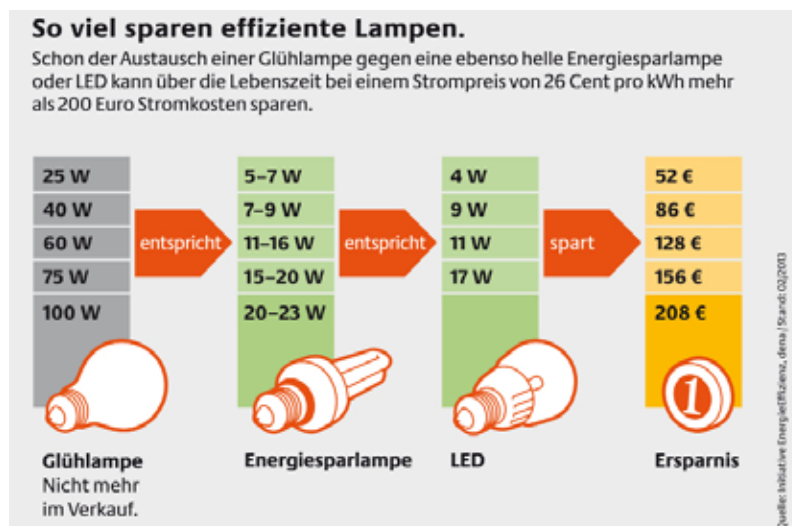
So viel sparen effiziente Lampen.

Schon der Austausch einer Glühlampe gegen eine ebenso helle Energiesparlampe oder LED kann über die Lebenszeit bei einem Strompreis von 26 Cent pro kWh mehr als 200 Euro Stromkosten sparen.

| Glühlampe | | Energiesparlampe | | LED | | Ersparnis |
|---|---|---|---|---|---|---|
| 25 W | | 5–7 W | | 4 W | | 52 € |
| 40 W | | 7–9 W | | 9 W | | 86 € |
| 60 W | entspricht | 11–16 W | entspricht | 11 W | spart | 128 € |
| 75 W | | 15–20 W | | 17 W | | 156 € |
| 100 W | | 20–23 W | | | | 208 € |

Glühlampe
Nicht mehr im Verkauf.

Energiesparlampe

LED

Ersparnis

Quelle: Initiative EnergieEffizienz, dena | Stand: 02/2013